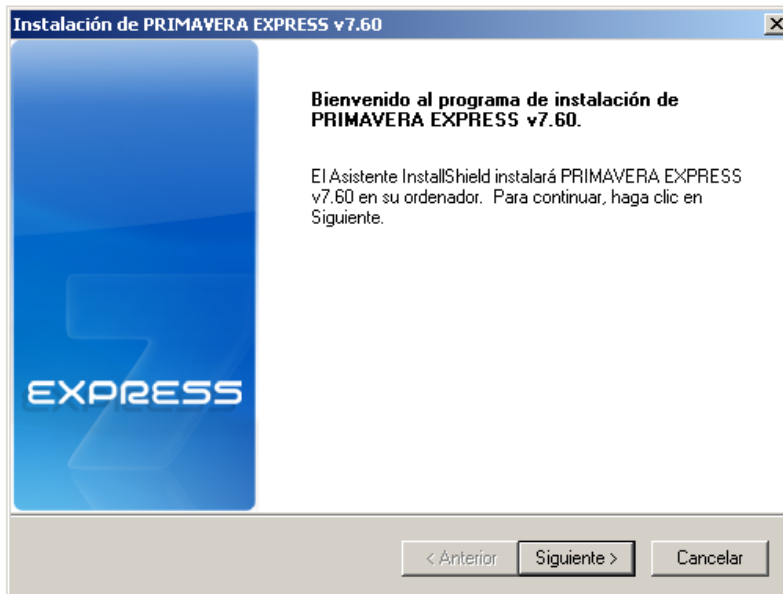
Instalación de PRIMAVERA EXPRESS v7.60

X

EXPRESS

Bienvenido al programa de instalación de PRIMAVERA EXPRESS v7.60.

El Asistente InstallShield instalará PRIMAVERA EXPRESS v7.60 en su ordenador. Para continuar, haga clic en Siguiente.

< Anterior

Siguiente >

Cancelar